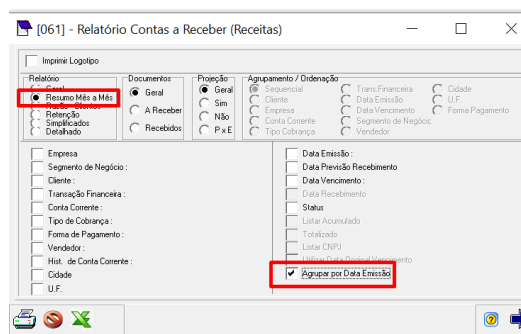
[061] - Relatório Contas a Receber (Receitas)

Imprimir Logotipo

Relatório
Geral
Resumo Mês a Mês
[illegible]
Retenção
Simplificados
Detalhado

Documentos
Geral
A Receber
Recebidos

Projeção
Geral
Sim
Não
P x E

Agrupamento / Ordenação
Sequencial
Cliente
Empresa
Conta Corrente
Tipo Cobrança
Trans.Financeira
Data Emissão
Data Vencimento
Segmento de Negócio
Vendedor
Cidade
U.F.
Forma Pagamento

Empresa
Segmento de Negócio :
Cliente :
Transação Financeira :
Conta Corrente :
Tipo de Cobrança :
Forma de Pagamento :
Vendedor :
Hist. de Conta Corrente :
Cidade
U.F.

Data Emissão :
Data Previsão Recebimento
Data Vencimento :
Data Recebimento
Status
Listar Acumulado
Totalizado
Listar CNPJ
Utilizar Data Original Vencimento
Agrupar por Data Emissão